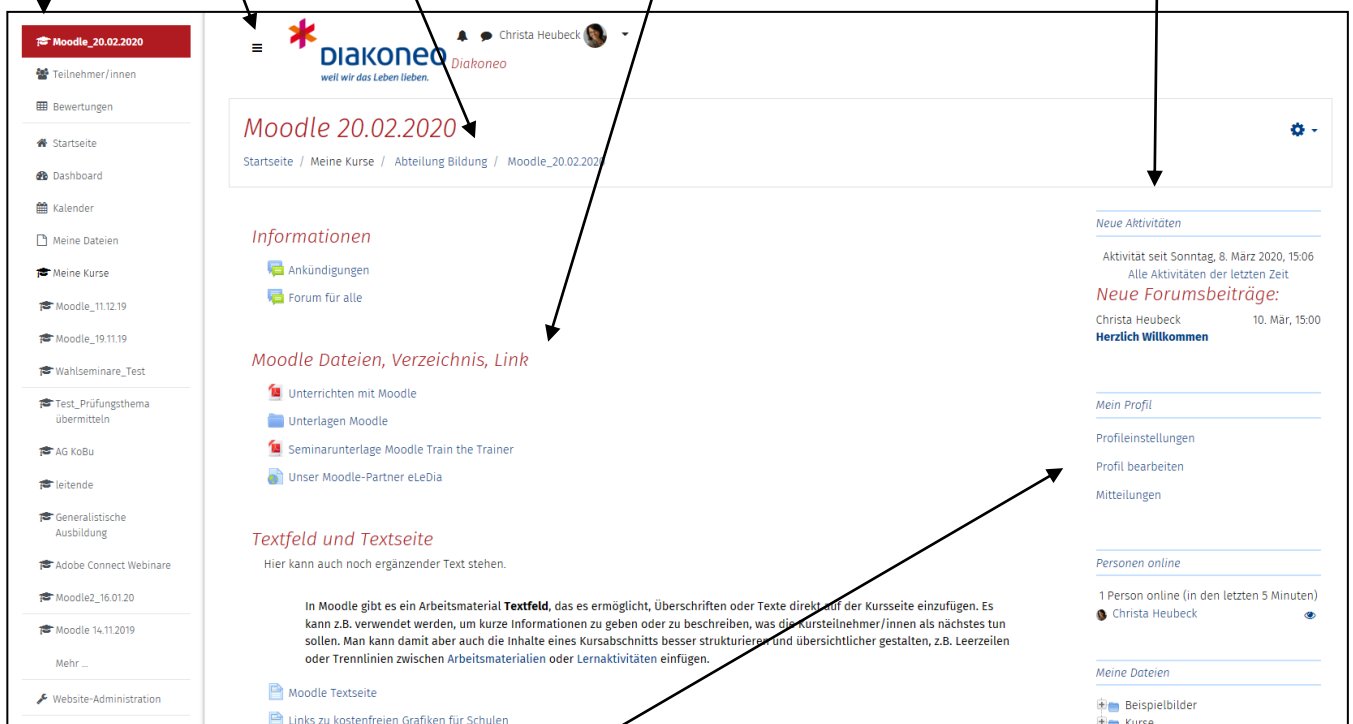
Moodle_20.02.2020
Teilnehmer/innen
Bewertungen
Startseite
Dashboard
Kalender
Meine Dateien
Meine Kurse
Moodle_11.12.19
Moodle_19.11.19
Wahlseminare_Test
Test_Prüfungsthema übermitteln
AG KoBu
leitende
Generalistische Ausbildung
Adobe Connect Webinare
Moodle2_16.01.20
Moodle 14.11.2019
Mehr ...
Website-Administration

DIAKONEO
weil wir das Leben lieben.
Diakoneo

Christa Heubeck

Moodle 20.02.2020
Startseite / Meine Kurse / Abteilung Bildung / Moodle_20.02.2020

Informationen
Ankündigungen
Forum für alle

Moodle Dateien, Verzeichnis, Link
Unterrichten mit Moodle
Unterlagen Moodle
Seminarunterlage Moodle Train the Trainer
Unser Moodle-Partner eLeDia

Textfeld und Textseite
Hier kann auch noch ergänzender Text stehen.

In Moodle gibt es ein Arbeitsmaterial **Textfeld**, das es ermöglicht, Überschriften oder Texte direkt auf der Kursseite einzufügen. Es kann z.B. verwendet werden, um kurze Informationen zu geben oder zu beschreiben, was die Kursteilnehmer/innen als nächstes tun sollen. Man kann damit aber auch die Inhalte eines Kursabschnitts besser strukturieren und übersichtlicher gestalten, z.B. Leerzeilen oder Trennlinien zwischen Arbeitsmaterialien oder Lernaktivitäten einfügen.

Moodle Textseite
Links zu kostenfreien Grafiken für Schulen

Neue Aktivitäten
Aktivität seit Sonntag, 8. März 2020, 15:06
Alle Aktivitäten der letzten Zeit
Neue Forumsbeiträge:
Christa Heubeck 10. Mär, 15:00
Herzlich Willkommen

Mein Profil
Profileinstellungen
Profil bearbeiten
Mitteilungen

Personen online
1 Person online (in den letzten 5 Minuten)
Christa Heubeck

Meine Dateien
Beispielbilder
Kurse